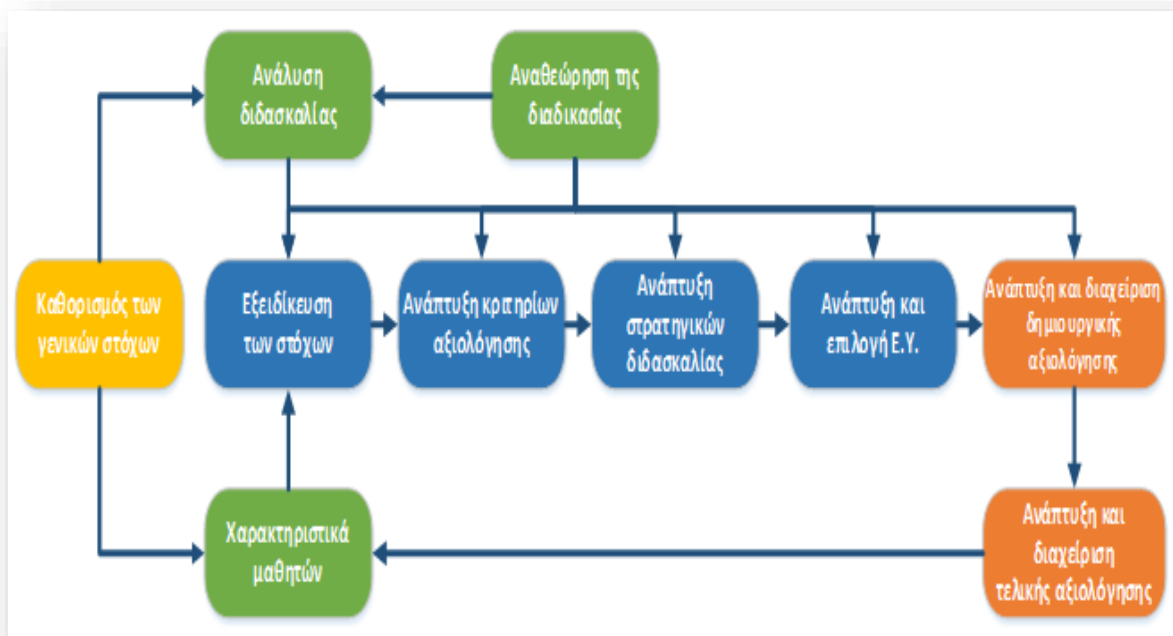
Ανάλυση διδασκαλίας

Αναθεώρηση της διαδικασίας

Καθορισμός των γενικών στόχων

Εξειδίκευση των στόχων

Ανάπτυξη κριτηρίων αξιολόγησης

Ανάπτυξη στρατηγικών διδασκαλίας

Ανάπτυξη και επιλογή Ε.Υ.

Ανάπτυξη και διαχείριση δημιουργικής αξιολόγησης

Χαρακτηριστικά μαθητών

Ανάπτυξη και διαχείριση τελικής αξιολόγησης